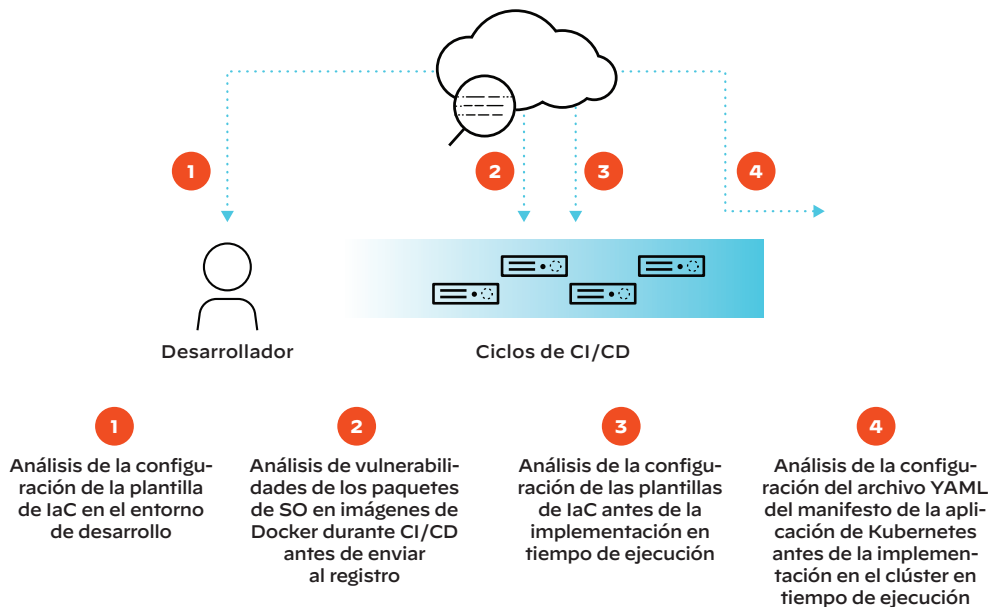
1

2

3

4

Desarrollador

Ciclos de CI/CD

1

Análisis de la configuración de la plantilla de IaC en el entorno de desarrollo

2

Análisis de vulnerabilidades de los paquetes de SO en imágenes de Docker durante CI/CD antes de enviar al registro

3

Análisis de la configuración de las plantillas de IaC antes de la implementación en tiempo de ejecución

4

Análisis de la configuración del archivo YAML del manifesto de la aplicación de Kubernetes antes de la implementación en el clúster en tiempo de ejecución